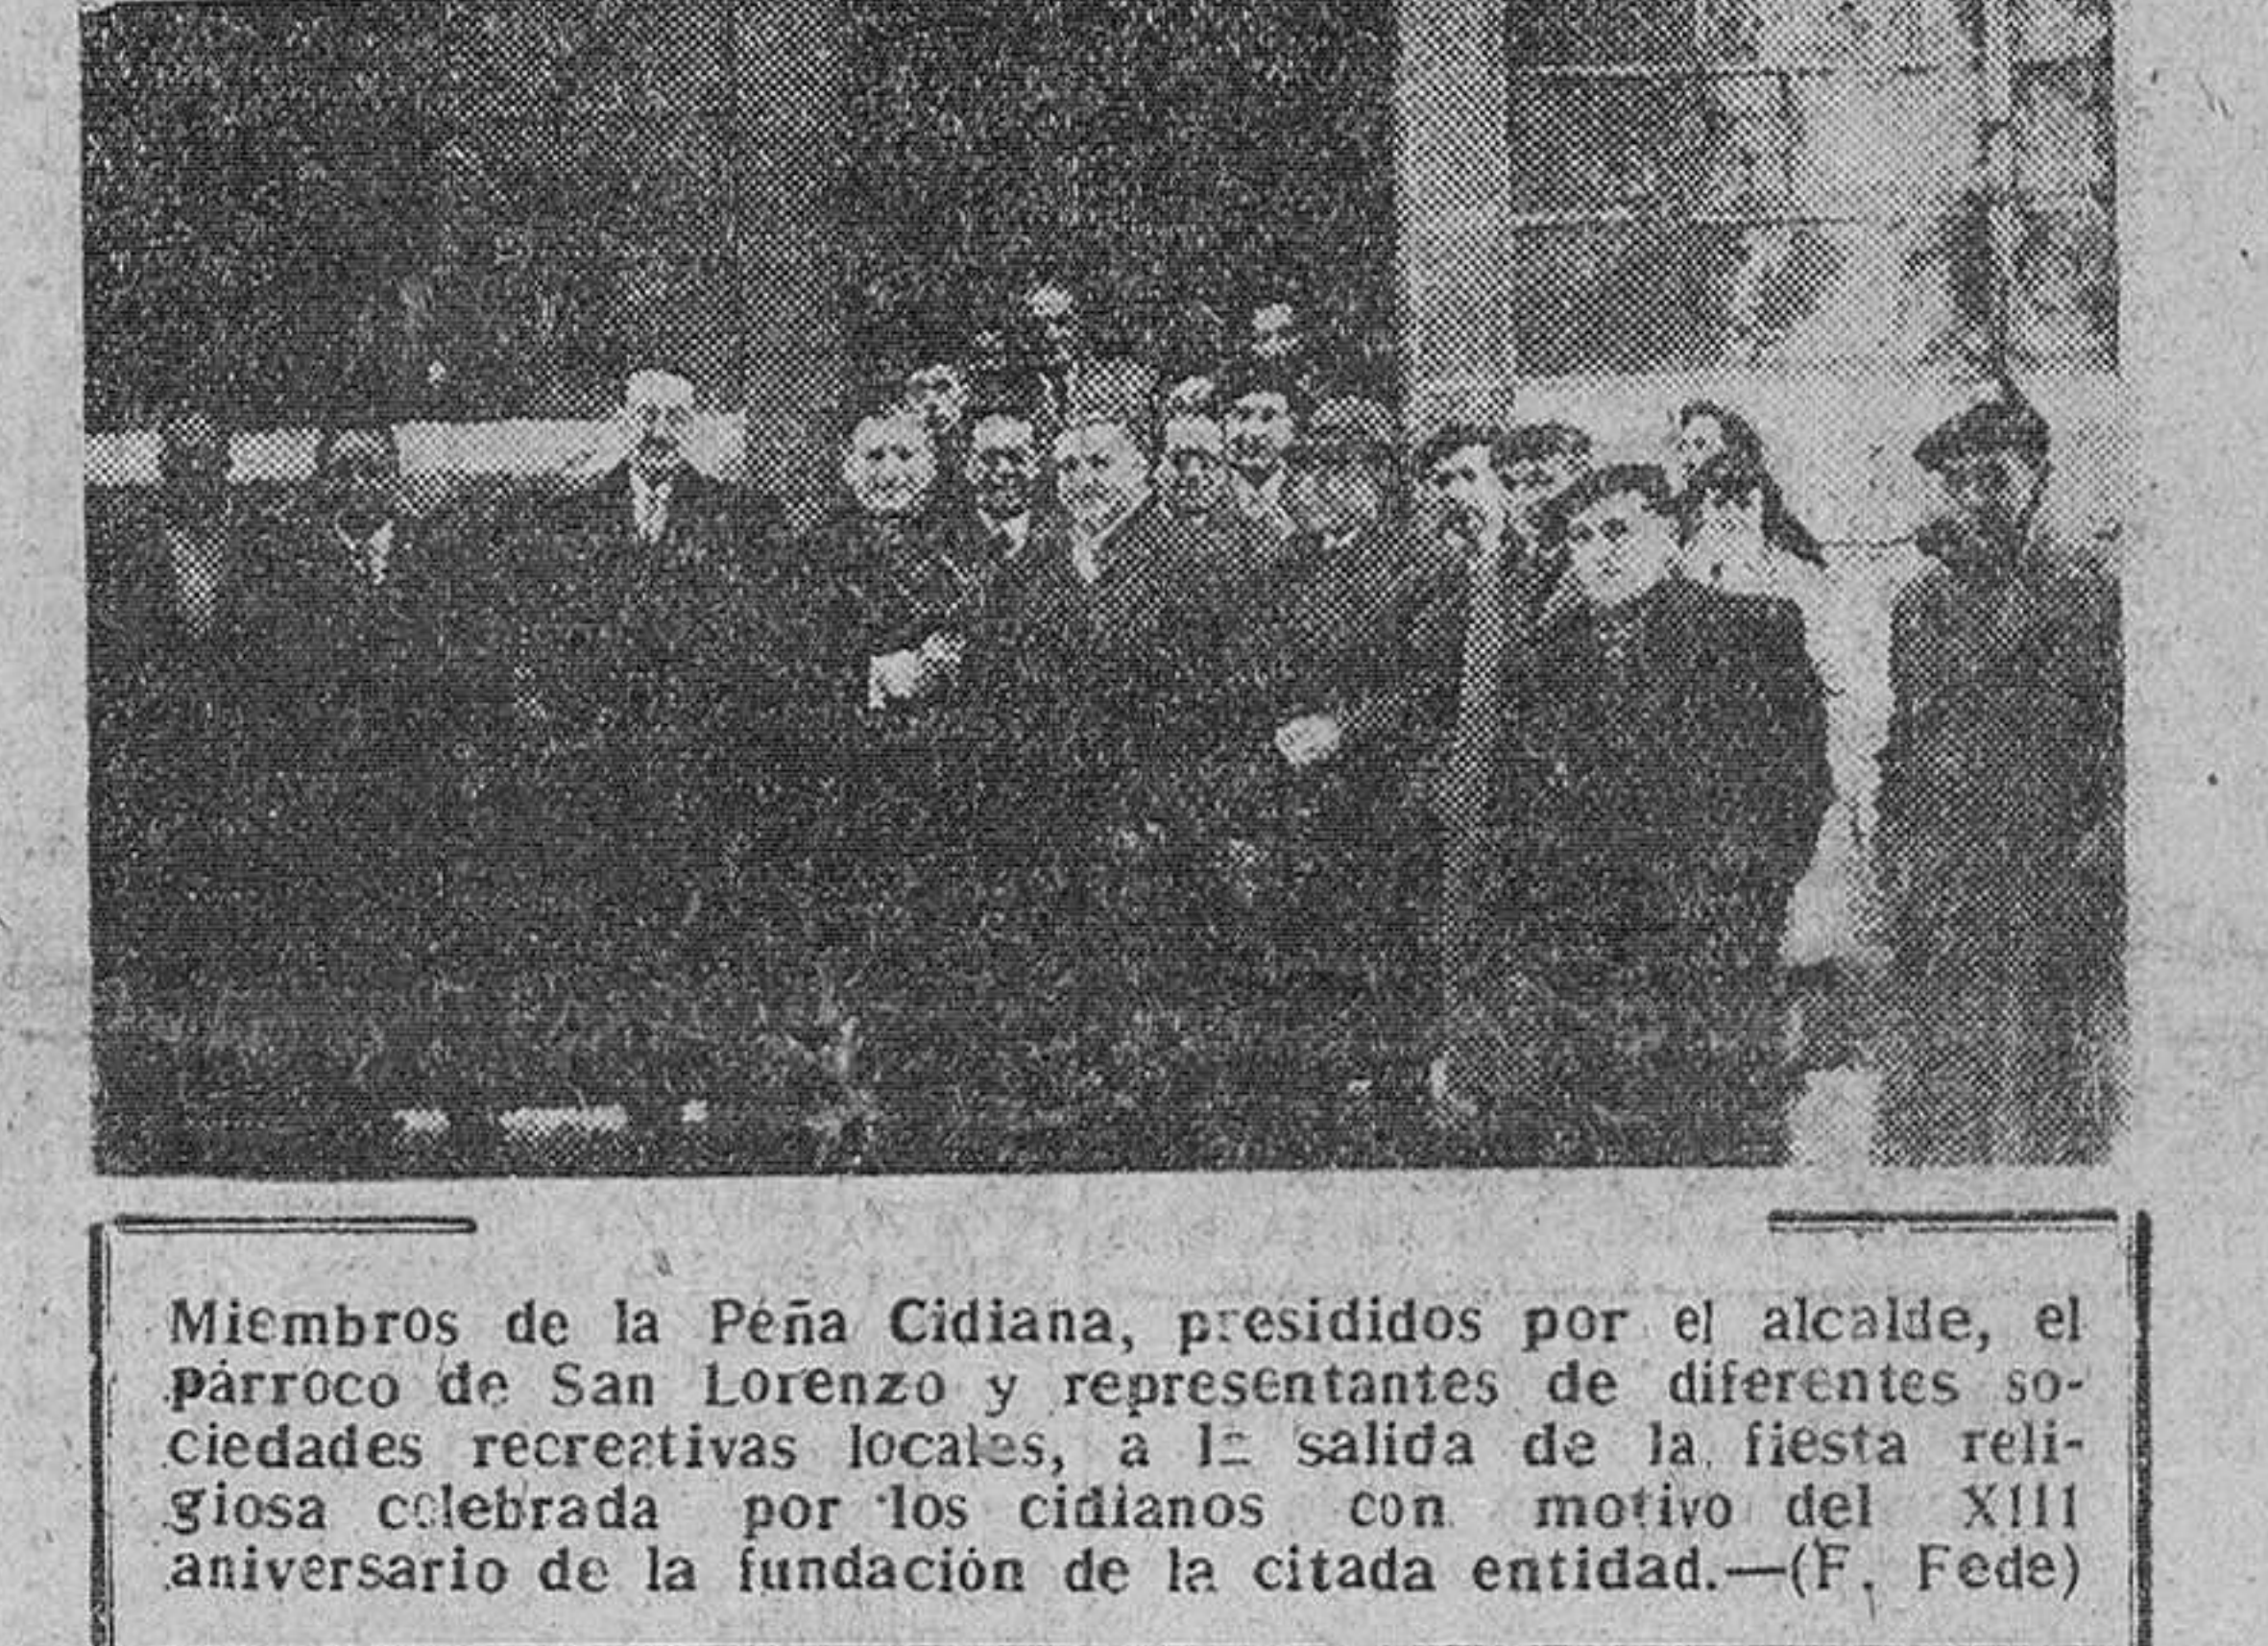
Miembros de la Peña Cidiana, presididos por el alcalde, el párroco de San Lorenzo y representantes de diferentes sociedades recreativas locales, a la salida de la fiesta religiosa celebrada por los cidianos con motivo del XIII aniversario de la fundación de la citada entidad.—(F. Fede)